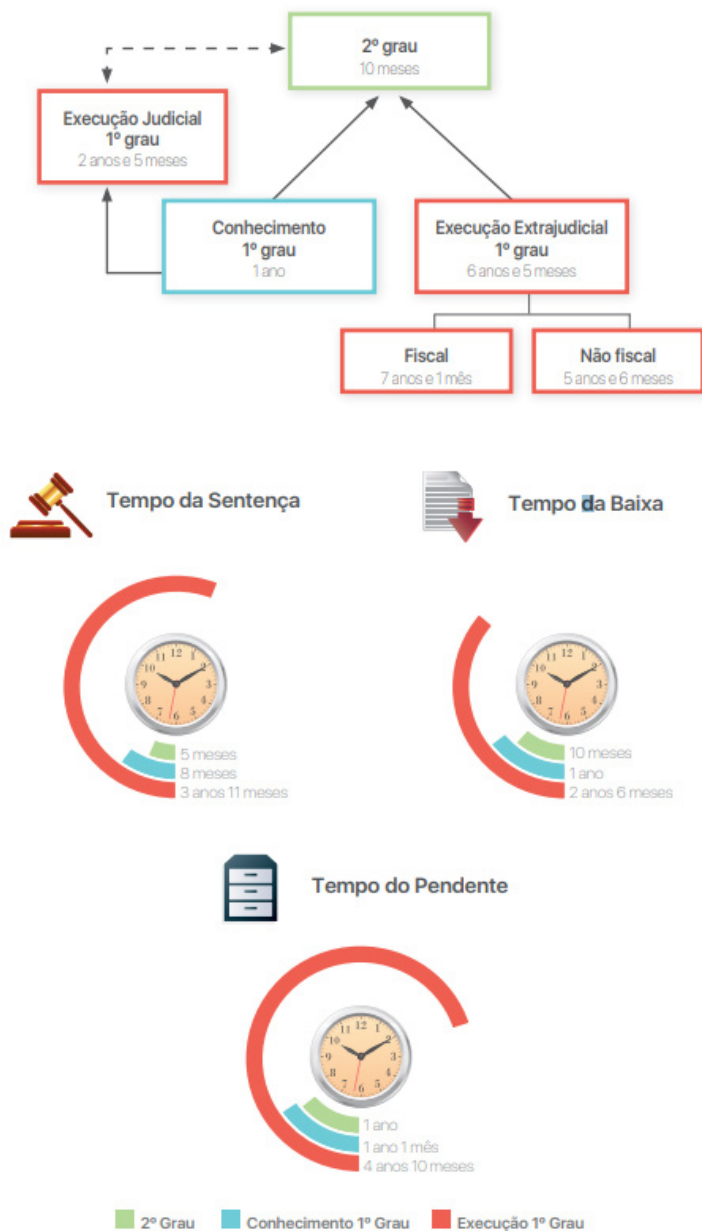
2º grau
10 meses

Execução Judicial
1º grau
2 anos e 5 meses

Conhecimento
1º grau
1 ano

Execução Extrajudicial
1º grau
6 anos e 5 meses

Fiscal
7 anos e 1 mês

Não fiscal
5 anos e 6 meses

Tempo da Sentença

Tempo da Baixa

12 1 2 3 4 5 6 7 8 9 10 11

5 meses
8 meses
3 anos 11 meses

12 1 2 3 4 5 6 7 8 9 10 11

10 meses
1 ano
2 anos 6 meses

Tempo do Pendente

12 1 2 3 4 5 6 7 8 9 10 11

1 ano
1 ano 1 mês
4 anos 10 meses

2º Grau Conhecimento 1º Grau Execução 1º Grau